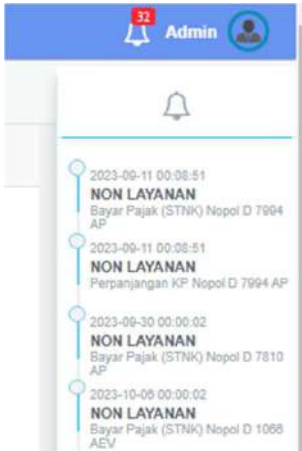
32 Admin

2023-09-11 00:08:51
NON LAYANAN
Bayar Pajak (STNK) Nopol D 7994 AP

2023-09-11 00:08:51
NON LAYANAN
Perpanjangan KP Nopol D 7994 AP

2023-09-30 00:00:02
NON LAYANAN
Bayar Pajak (STNK) Nopol D 7810 AP

2023-10-06 00:00:02
NON LAYANAN
Bayar Pajak (STNK) Nopol D 1066 AEV